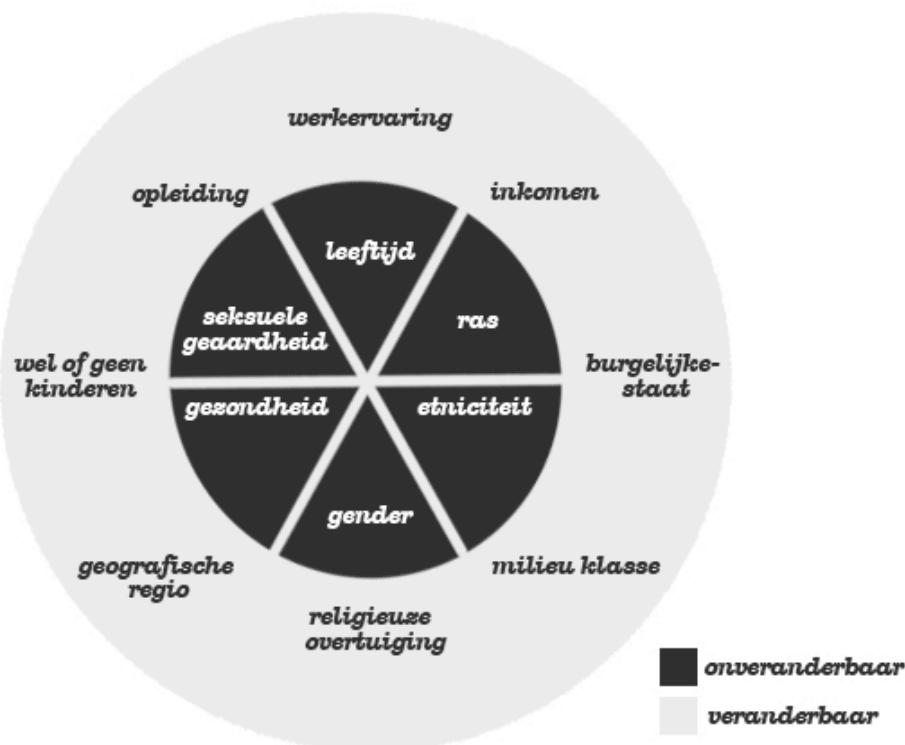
werkervaring

opleiding

inkomen

leeftijd

seksuele geaardheid

ras

wel of geen kinderen

burgelijke-staat

gezondheid

etniciteit

gender

geografische regio

milieu klasse

religieuze overtuiging

onveranderbaar

veranderbaar